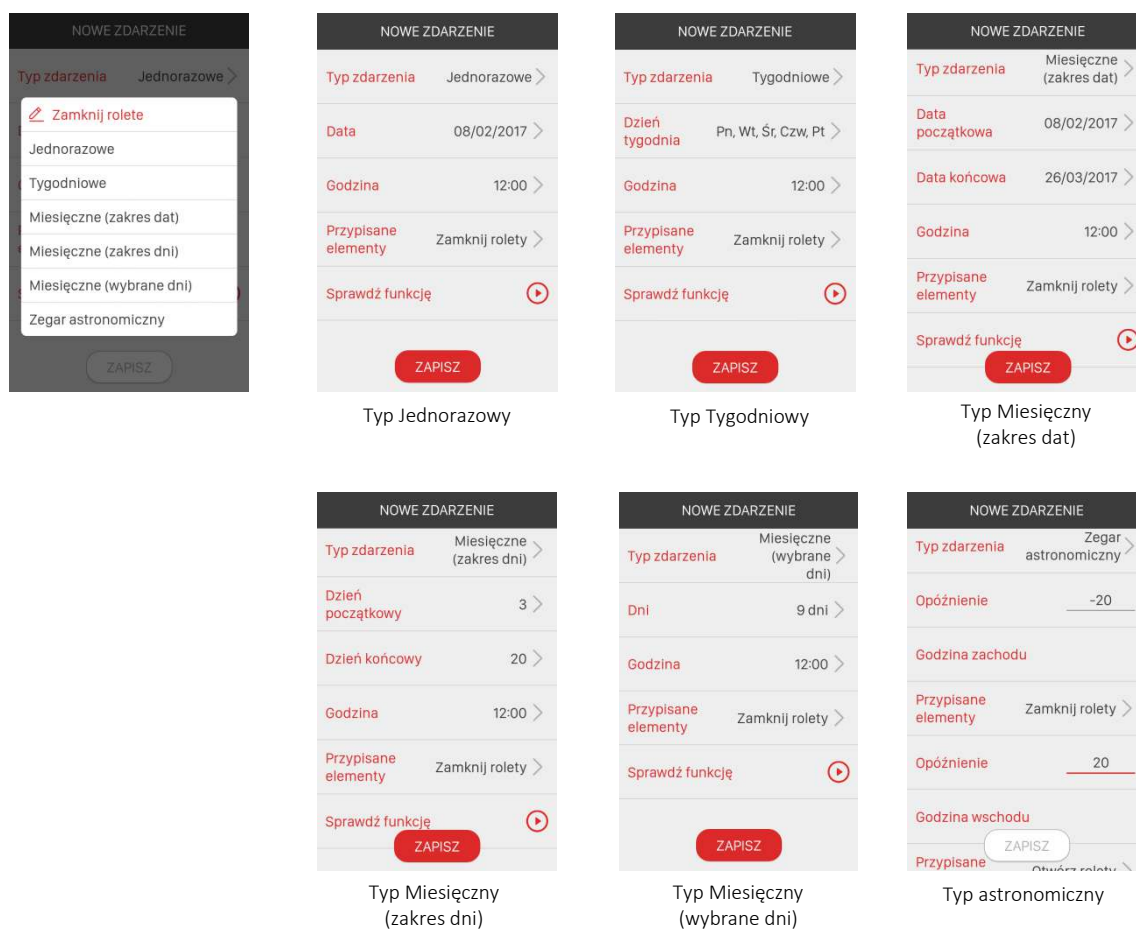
NOWE ZDARZENIE

Typ zdarzenia Jednorazowe

Zamknij rolete
Jednorazowe
Tygodniowe
Miesięczne (zakres dat)
Miesięczne (zakres dni)
Miesięczne (wybrane dni)
Zegar astronomiczny

ZAPISZ

NOWE ZDARZENIE

Typ zdarzenia Jednorazowe
Data 08/02/2017
Godzina 12:00
Przypisane elementy Zamknij rolety
Sprawdź funkcję
ZAPISZ

Typ Jednorazowy

NOWE ZDARZENIE

Typ zdarzenia Tygodniowe
Dzień tygodnia Pn, Wt, Śr, Czw, Pt
Godzina 12:00
Przypisane elementy Zamknij rolety
Sprawdź funkcję
ZAPISZ

Typ Tygodniowy

NOWE ZDARZENIE

Typ zdarzenia Miesięczne (zakres dat)
Data początkowa 08/02/2017
Data końcowa 26/03/2017
Godzina 12:00
Przypisane elementy Zamknij rolety
Sprawdź funkcję
ZAPISZ

Typ Miesięczny (zakres dat)

NOWE ZDARZENIE

Typ zdarzenia Miesięczne (zakres dni)
Dzień początkowy 3
Dzień końcowy 20
Godzina 12:00
Przypisane elementy Zamknij rolety
Sprawdź funkcję
ZAPISZ

Typ Miesięczny (zakres dni)

NOWE ZDARZENIE

Typ zdarzenia Miesięczne (wybrane dni)
Dni 9 dni
Godzina 12:00
Przypisane elementy Zamknij rolety
Sprawdź funkcję
ZAPISZ

Typ Miesięczny (wybrane dni)

NOWE ZDARZENIE

Typ zdarzenia Zegar astronomiczny
Opóźnienie -20
Godzina zachodu
Przypisane elementy Zamknij rolety
Opóźnienie 20
Godzina wschodu
ZAPISZ
Przypisane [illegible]

Typ astronomiczny